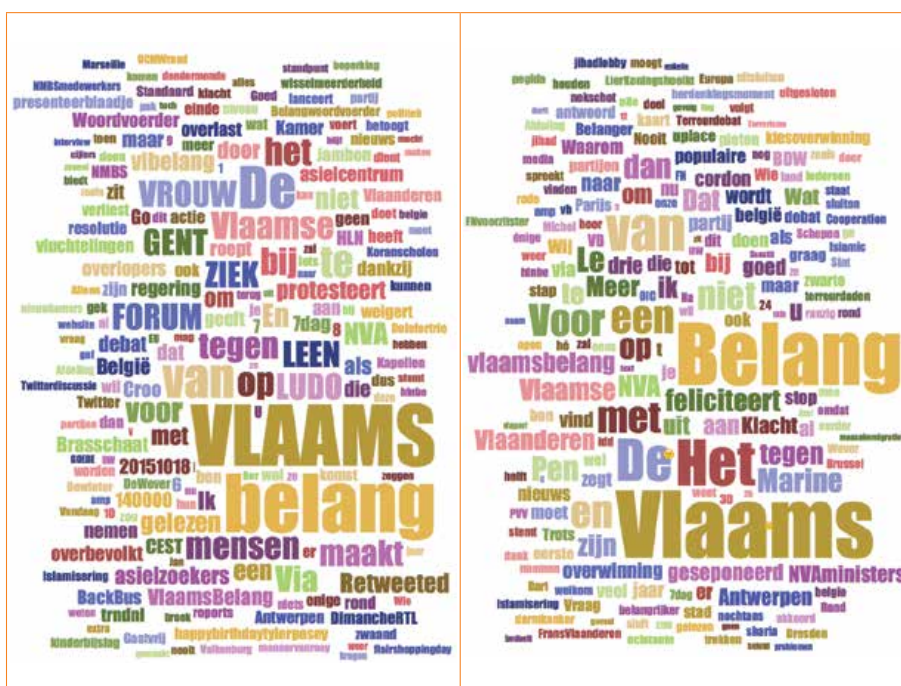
Marseille OCMWraad standpunt beperking
NMBSmedewerkers dendermonde alles wisselmeerderheid
presenteerblaadje Standaard klacht Goed lanceert partij
Woordvoerder einde Belangwoordvoerder
overlast Kamer het voert betoogt
vlbelang door jambon nieuws
VROUW De asielcentrum
NMBS niet Vlaanderen
zit Vlaamse
verliest Go actie te geen
resolutie GENT roept HLN heeft
vluchtelingen bij
overlopers ook ZIEK dankzij Koranscholen
zijn regering protesteert kunnen
FORUM om geeft 7 En 7dag aan weigert
debat tegen LEEN NVA
België dat LUDO als Kapellen
van op die
Twitterdiscussie Croo dus
Twitter voor
Brasschaat VLAAMS
met
worden 20151018
DeWever 6 belang
140000 Ik
nemen gelezen
overbevolkt mensen er maakt
CEST een
islamisering asielzoekers Via Retweeted
BackBus VlaamsBelang onige rond
trndnl Antwerpen reports DimancheRTL
kinderbijslag Gastvrij happybirthdaytylerposey zwaand
Valkenburg nooit Hairshoppingday

jihadlobby moogt
LierZeslingsheolte Europa
houden uitgesloten
doel volgt
antwoord kaart
Belanger Nooit
Waarom uplace pieten kiesoverwinning
populaire BDW
dan
partijen Dat
om cordon
wordt Wat
naar
van partij
België debat Cooperation
Paris
doen als
Le
drie die tot
goed
Wil via Meer
bij
niet
zwarte
maar
terreurdaden
een
Voor
op
ook
U
Belang
vlaamsbelang
Vlaamse NVA
feliciteert stop
met
vind uit aan
Klacht
Vlaanderen
tegen
Pen
De Het Marine
en
nieuws
zegt
moet
Vlaams
Trots zijn
eerste
overwinning geseponeerd NVAministers
er
veel jaar
Vraag
Antwerpen
stad
islamisering
nochtans
FransVlaanderen
Brussel
Dresden